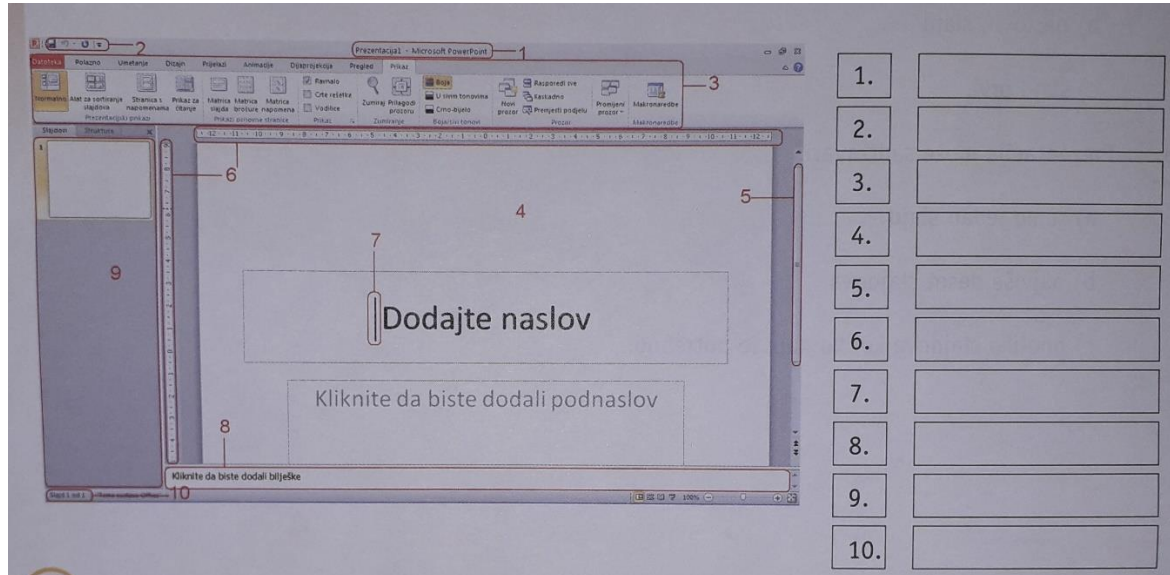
Prezentacija1 - Microsoft PowerPoint

Datoteka Polazno Umetanje Dizajn Prijelazi Animacije Dijaprojekcija Pregled Prikaz

Normalno Alat za sortiranje slajdova Stranica s napomenama Prikaz za čitanje
Prezentacijski prikazi

Matrica slajda Matrica brošure Matrica napomena
Prikazi osnovne stranice

Ravnalo Crte rešetke Vodilice
Prikaz

Zumiraj Prilagodi prozoru
Zumiranje

Boja U sivim tonovima Crno-bijelo
Boja/sivi tonovi

Novi prozor Rasporedi sve Kaskadno Premjesti podjelu
Prozor

Promijeni prozor

Makronaredbe
Makronaredbe

Slajdovi Struktura

1 2 3 4 5 6 7 8 9 10

Dodajte naslov

Kliknite da biste dodali podnaslov

Kliknite da biste dodali bilješke

Slajd 1 od 1 "Tema sustava Office"

100%

| 1. | |
|---|---|
| 2. | |
| 3. | |
| 4. | |
| 5. | |
| 6. | |
| 7. | |
| 8. | |
| 9. | |
| 10. | |